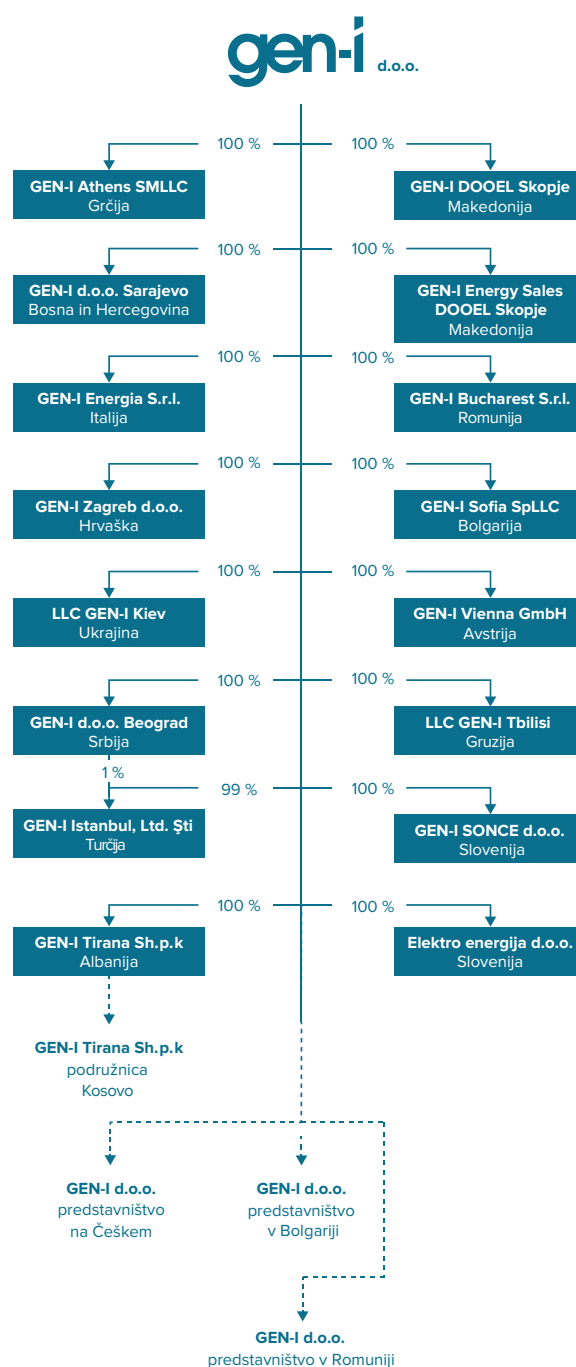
gen-i d.o.o.

100 %
GEN-I Athens SMLLC
Grčija

100 %
GEN-I DOOEL Skopje
Makedonija

100 %
GEN-I d.o.o. Sarajevo
Bosna in Hercegovina

100 %
GEN-I Energy Sales DOOEL Skopje
Makedonija

100 %
GEN-I Energia S.r.l.
Italija

100 %
GEN-I Bucharest S.r.l.
Romunija

100 %
GEN-I Zagreb d.o.o.
Hrvaška

100 %
GEN-I Sofia SpLLC
Bolgarija

100 %
LLC GEN-I Kiev
Ukrajina

100 %
GEN-I Vienna GmbH
Avstrija

100 %
GEN-I d.o.o. Beograd
Srbija

100 %
LLC GEN-I Tbilisi
Gruzija

1 %
99 %
GEN-I Istanbul, Ltd. Şti
Turčija

100 %
GEN-I SONCE d.o.o.
Slovenija

100 %
GEN-I Tirana Sh.p.k
Albanija

100 %
Elektro energija d.o.o.
Slovenija

GEN-I Tirana Sh.p.k
podružnica
Kosovo

GEN-I d.o.o.
predstavništvo
na Češkem

GEN-I d.o.o.
predstavništvo
v Bolgariji

GEN-I d.o.o.
predstavništvo v Romuniji